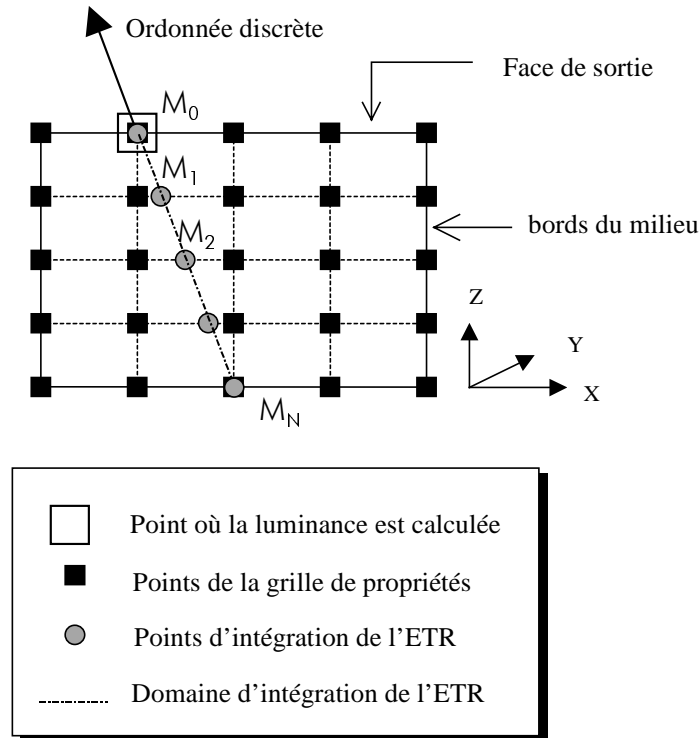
Ordonnée discrète

Face de sortie

$M_0$

$M_1$

$M_2$

bords du milieu

Z

Y

X

$M_N$

Point où la luminance est calculée

Points de la grille de propriétés

Points d'intégration de l'ETR

Domaine d'intégration de l'ETR